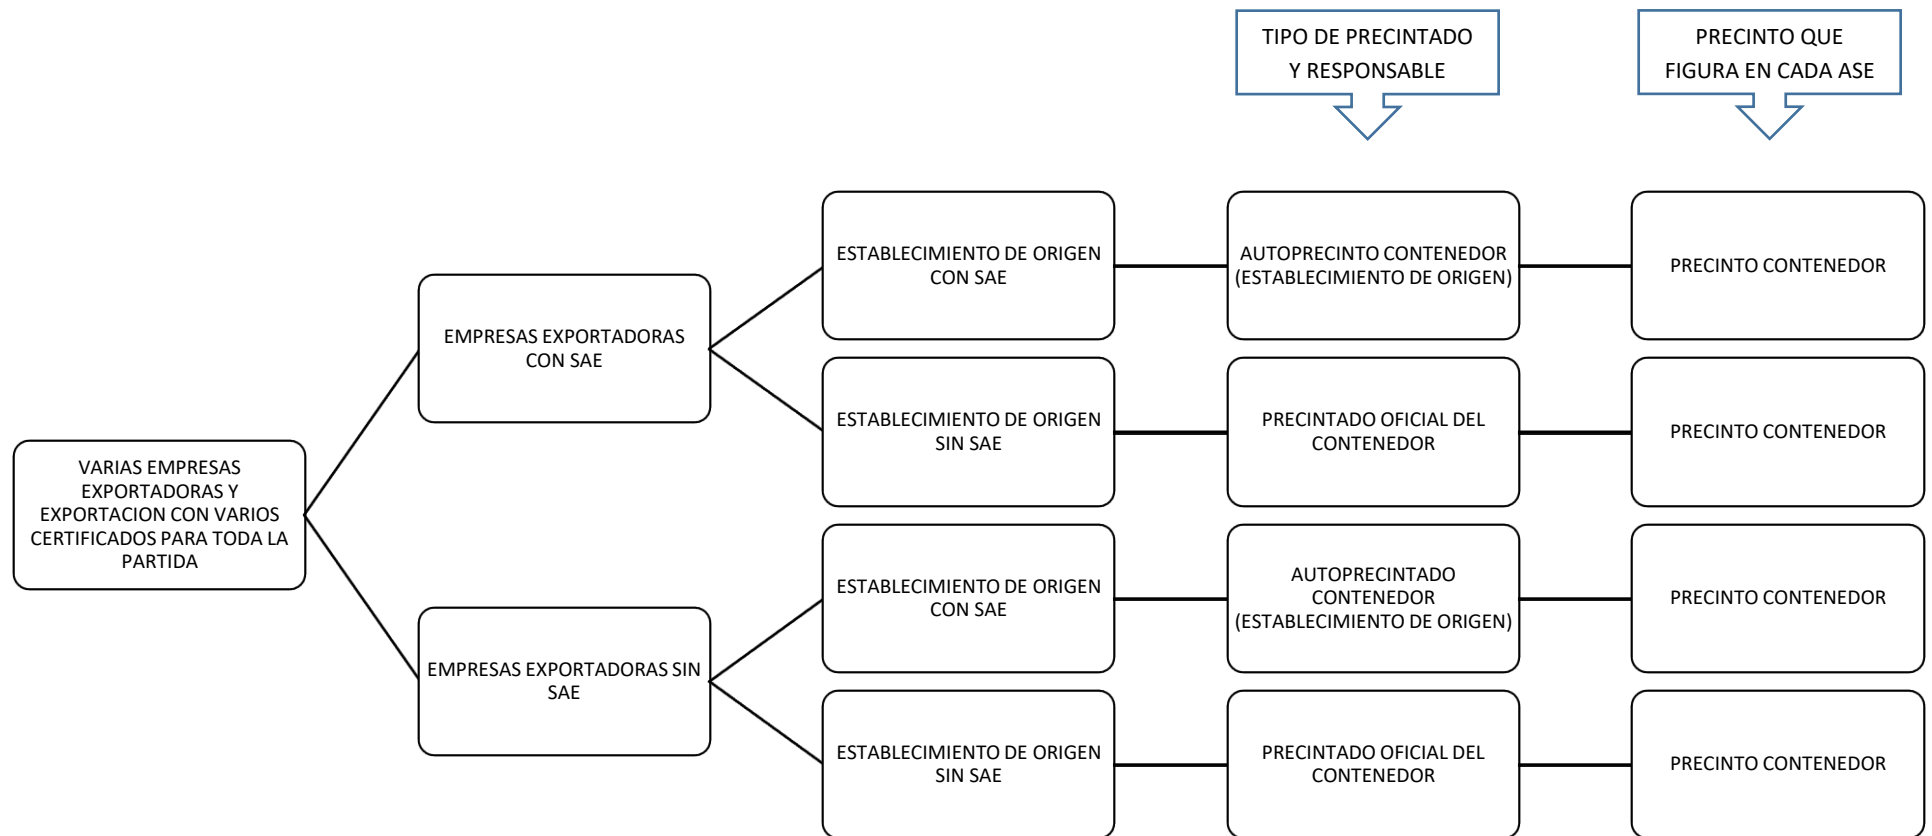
TIPO DE PRECINTADO Y RESPONSABLE

PRECINTO QUE FIGURA EN CADA ASE

VARIAS EMPRESAS EXPORTADORAS Y EXPORTACION CON VARIOS CERTIFICADOS PARA TODA LA PARTIDA

EMPRESAS EXPORTADORAS CON SAE

ESTABLECIMIENTO DE ORIGEN CON SAE

AUTOPRECINTO CONTENEDOR (ESTABLECIMIENTO DE ORIGEN)

PRECINTO CONTENEDOR

ESTABLECIMIENTO DE ORIGEN SIN SAE

PRECINTADO OFICIAL DEL CONTENEDOR

PRECINTO CONTENEDOR

EMPRESAS EXPORTADORAS SIN SAE

ESTABLECIMIENTO DE ORIGEN CON SAE

AUTOPRECINTADO CONTENEDOR (ESTABLECIMIENTO DE ORIGEN)

PRECINTO CONTENEDOR

ESTABLECIMIENTO DE ORIGEN SIN SAE

PRECINTADO OFICIAL DEL CONTENEDOR

PRECINTO CONTENEDOR